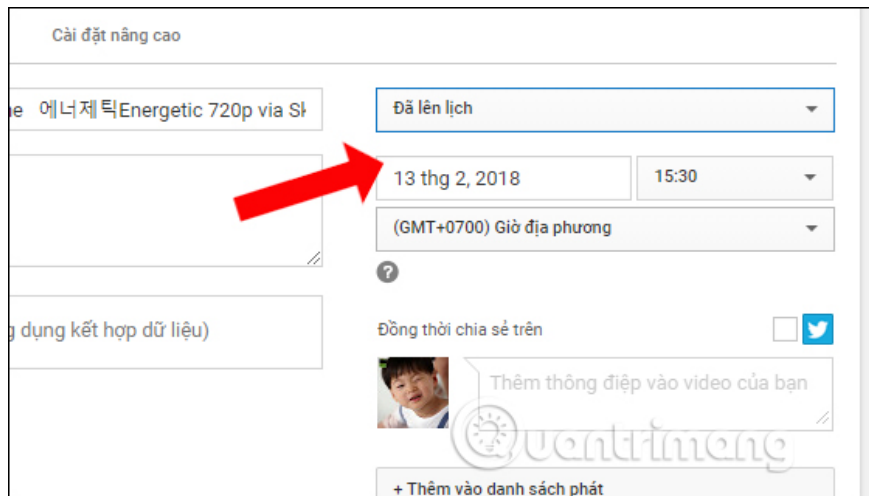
Cài đặt nâng cao

ne 에너제틱Energetic 720p via Sh

g dụng kết hợp dữ liệu)

Đã lên lịch

13 thg 2, 2018

15:30

(GMT+0700) Giờ địa phương

?

Đồng thời chia sẻ trên

Thêm thông điệp vào video của bạn

Quantrimang

+ Thêm vào danh sách phát